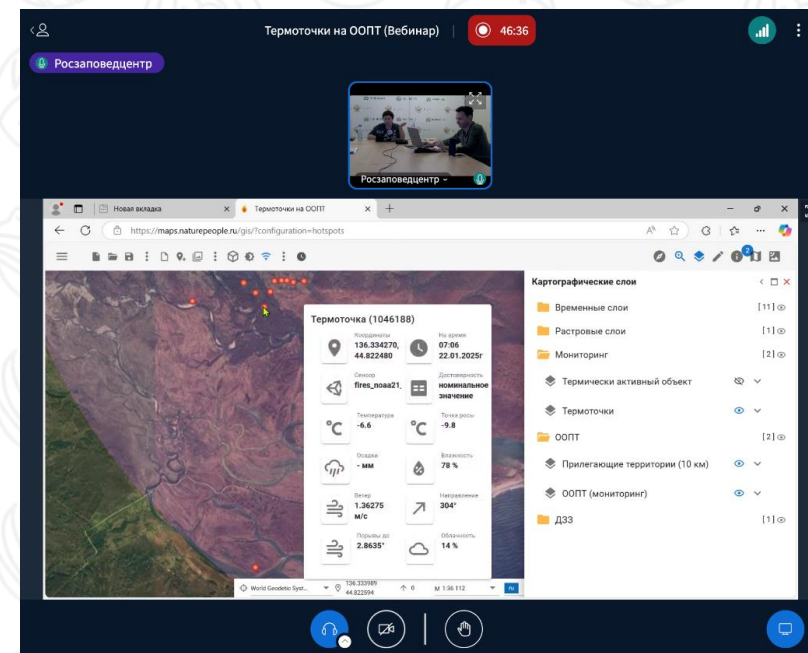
Термоточки на ООПТ (Вебинар)

46:36

Росзаповедцентр

Росзаповедцентр

Новая вкладка

Термоточки на ООПТ

https://maps.naturepeople.ru/gis/?configuration=hotspots

Термоточка (1046188)

Координаты
136.334270, 44.822480

На время
07:06
22.01.2025г

Сенсор
fires_noaa21_

Достоверность
номинальное значение

Температура
-6.6

Точка росы
-9.8

Осадки
- мм

Влажность
78 %

Ветер
1.36275 м/с

Направление
304°

Порывы до
2.8635°

Облачность
14 %

World Geodetic Syst...

136.333989
44.822594

0

М 1:36 112

Картографические слои

Временные слои [11]

Растровые слои [1]

Мониторинг [2]

Термически активный объект

Термоточки

ООПТ [2]

Прилегающие территории (10 км)

ООПТ (мониторинг)

ДЗЗ [1]